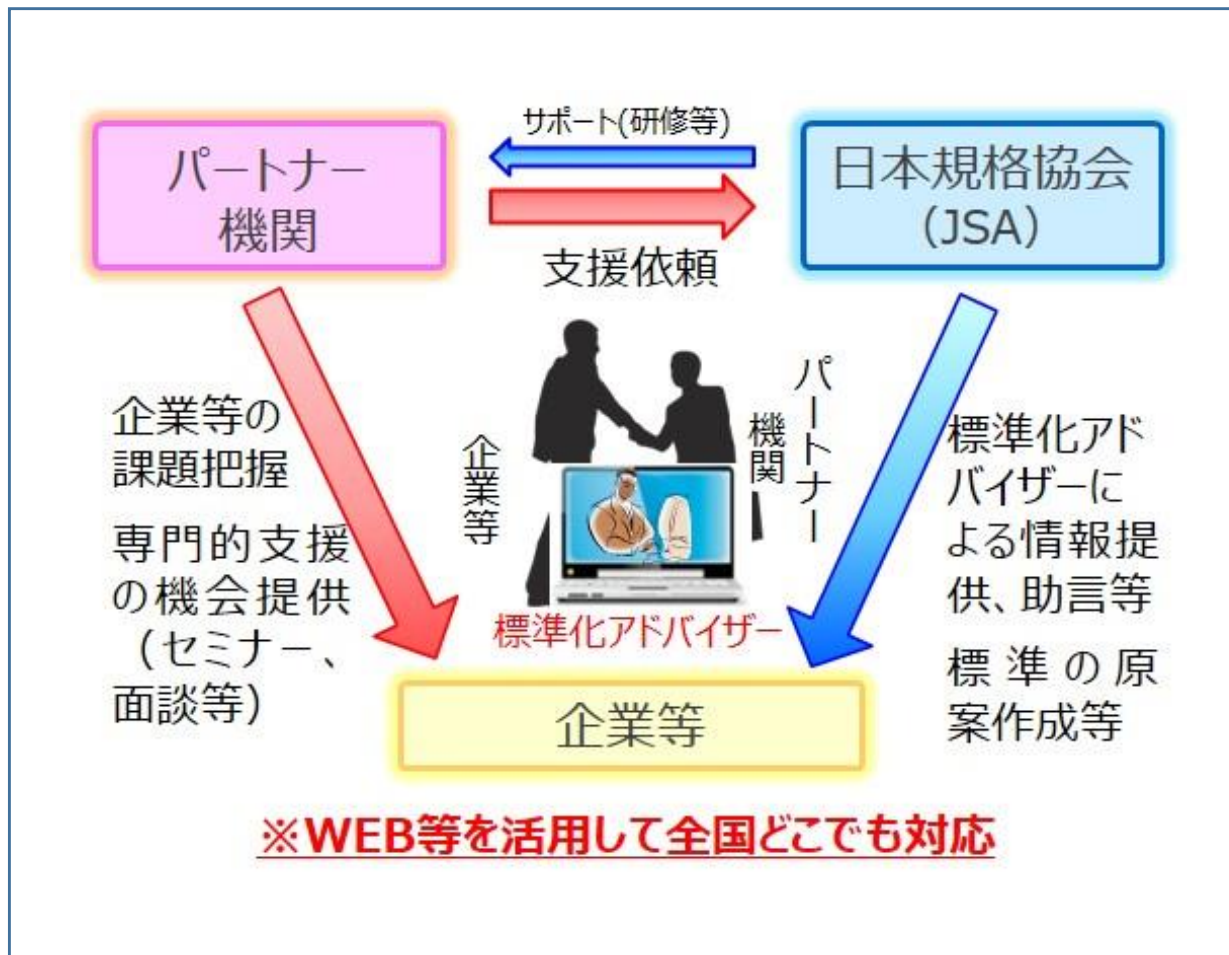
サポート(研修等)

パートナー機関

支援依頼

日本規格協会（JSA）

企業等の課題把握

専門的支援の機会提供（セミナー、面談等）

企業等

パートナー機関

標準化アドバイザー

標準化アドバイザーによる情報提供、助言等

標準の原案作成等

企業等

※WEB等を活用して全国どこでも対応